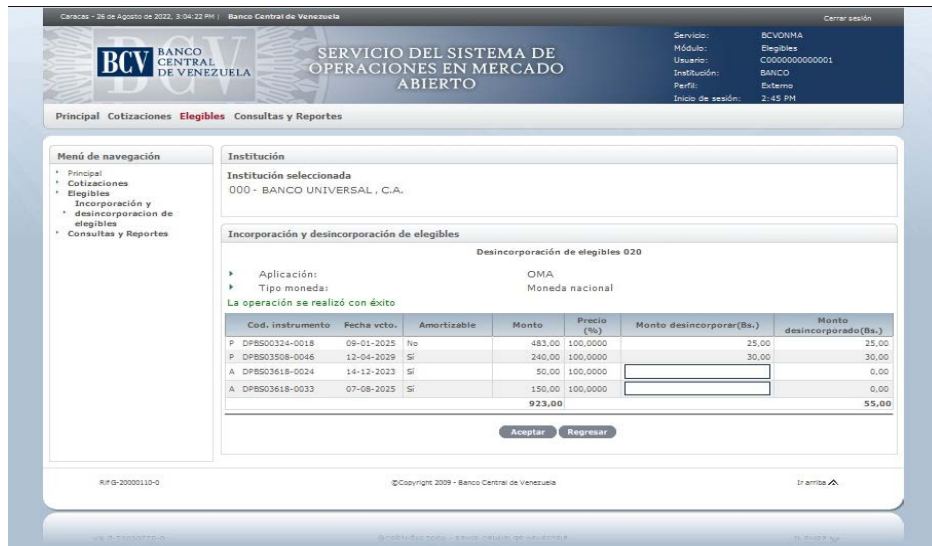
Caracas - 26 de Agosto de 2022, 3:04:22 PM | Banco Central de Venezuela

Cerrar sesión

BCV BANCO CENTRAL DE VENEZUELA

SERVICIO DEL SISTEMA DE OPERACIONES EN MERCADO ABIERTO

Servicio: BCVONMA
Módulo: Elegibles
Usuario: C0000000000001
Institución: BANCO
Perfil: Externo
Inicio de sesión: 2:45 PM

Principal Cotizaciones Elegibles Consultas y Reportes

Menú de navegación

Principal
Cotizaciones
Elegibles
Incorporación y desincorporacion de elegibles
Consultas y Reportes

Institución

Institución seleccionada
000 - BANCO UNIVERSAL , C.A.

Incorporación y desincorporación de elegibles

Desincorporación de elegibles 020

Aplicación: OMA
Tipo moneda: Moneda nacional

La operación se realizó con éxito

| | Cod. instrumento | Fecha vcto. | Amortizable | Monto | Precio (%) | Monto desincorporar(Bs.) | Monto desincorporado(Bs.) |
|---|---|---|---|---|---|---|---|
| P | DPBS00324-0018 | 09-01-2025 | No | 483,00 | 100,0000 | 25,00 | 25,00 |
| P | DPBS03508-0046 | 12-04-2029 | Sí | 240,00 | 100,0000 | 30,00 | 30,00 |
| A | DPBS03618-0024 | 14-12-2023 | Sí | 50,00 | 100,0000 | | 0,00 |
| A | DPBS03618-0033 | 07-08-2025 | Sí | 150,00 | 100,0000 | | 0,00 |
| | | | | 923,00 | | | 55,00 |

Aceptar Regresar

Rif G-20000110-0

©Copyright 2009 - Banco Central de Venezuela

Ir arriba